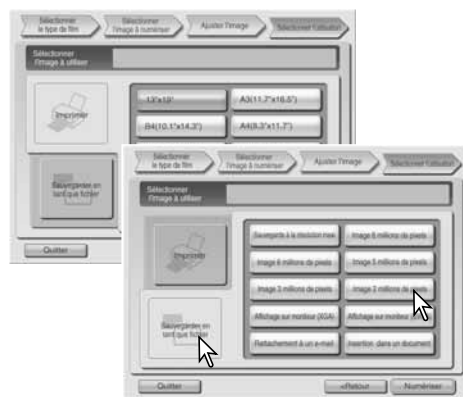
Sélectionner le type de film
Sélectionner l'image à numériser
Ajuster l'image
Sélectionner l'utilisation

Sélectionner l'image à utiliser

Imprimer

13"x19"
A3(11.7"x16.5")
B4(10.1"x14.3")
A4(8.3"x11.7")

Sauvegardes en tant que fichier

Quitter

Sélectionner le type de film
Sélectionner l'image à numériser
Ajuster l'image
Sélectionner l'utilisation

Sélectionner l'image à utiliser

Imprimer

Sauvegarde à la résolution max
Image 8 millions de pixels
Image 6 millions de pixels
Image 5 millions de pixels
Image 3 millions de pixels
Image 2 millions de pixels
Affichage sur moniteur (XGA)
Affichage sur moniteur (SVGA)
Rattachement à un e-mail
Insertion, dans un document

Sauvegardes en tant que fichier

Quitter
<Retour
Numériser